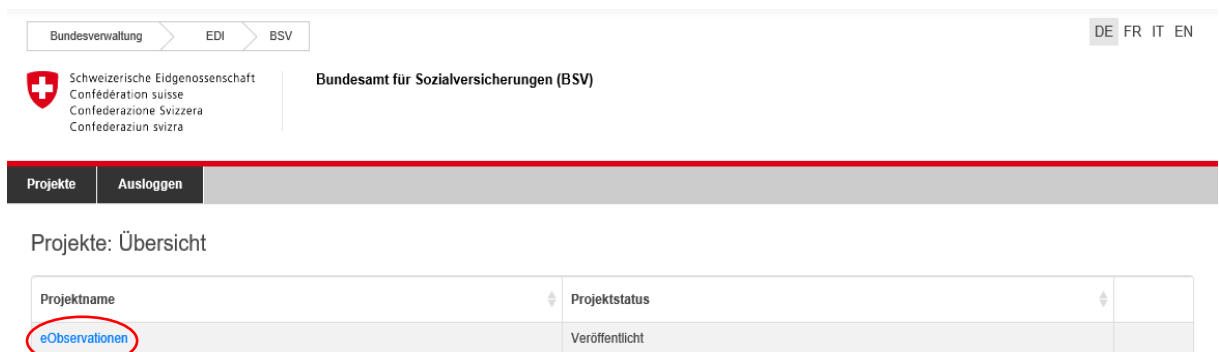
Bundesverwaltung EDI BSV

DE FR IT EN

Schweizerische Eidgenossenschaft
Confédération suisse
Confederazione Svizzera
Confederaziun svizra

Bundesamt für Sozialversicherungen (BSV)

Projekte Ausloggen

Projekte: Übersicht

| Projektname | Projektstatus | |
|---|---|---|
| eObservationen | Veröffentlicht | |